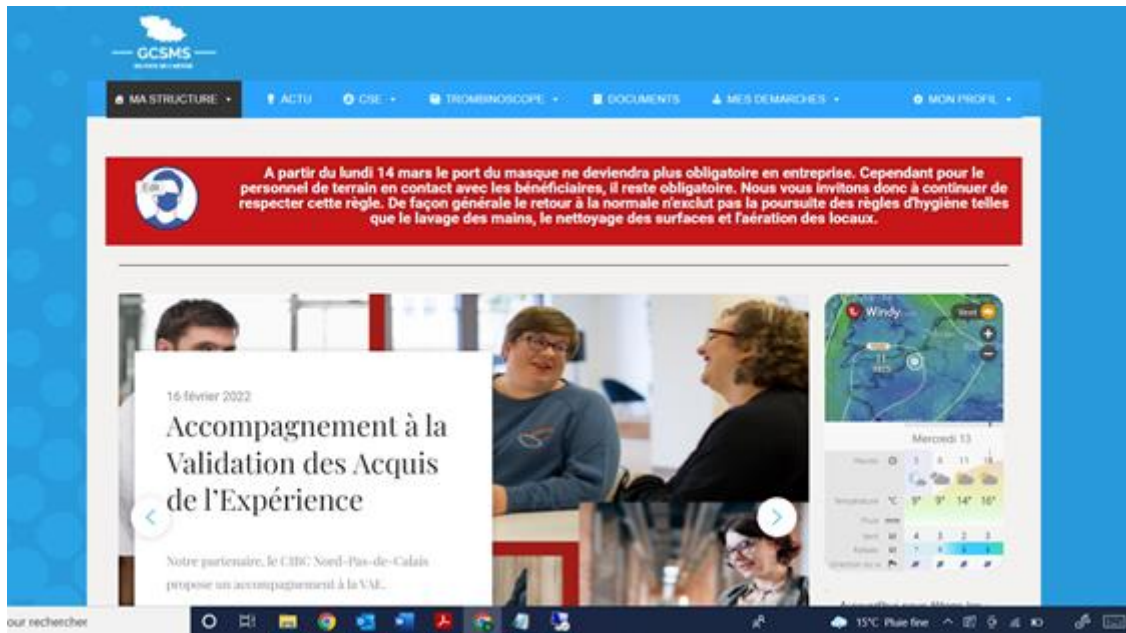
GCSMS

MA STRUCTURE ▾ ACTU CSE ▾ TROMBINOSCOPE ▾ DOCUMENTS MES DEMARCHES ▾ MON PROFIL ▾

A partir du lundi 14 mars le port du masque ne deviendra plus obligatoire en entreprise. Cependant pour le personnel de terrain en contact avec les bénéficiaires, il reste obligatoire. Nous vous invitons donc à continuer de respecter cette règle. De façon générale le retour à la normale n'exclut pas la poursuite des règles d'hygiène telles que le lavage des mains, le nettoyage des surfaces et l'aération des locaux.

16 février 2022

Accompagnement à la Validation des Acquis de l'Expérience

Notre partenaire, le CIBC Nord-Pas-de-Calais propose un accompagnement à la VAE...

Windy

Mercredi 13

Température °C 9° 9° 14° 16°

our rechercher

15°C Pluie fine